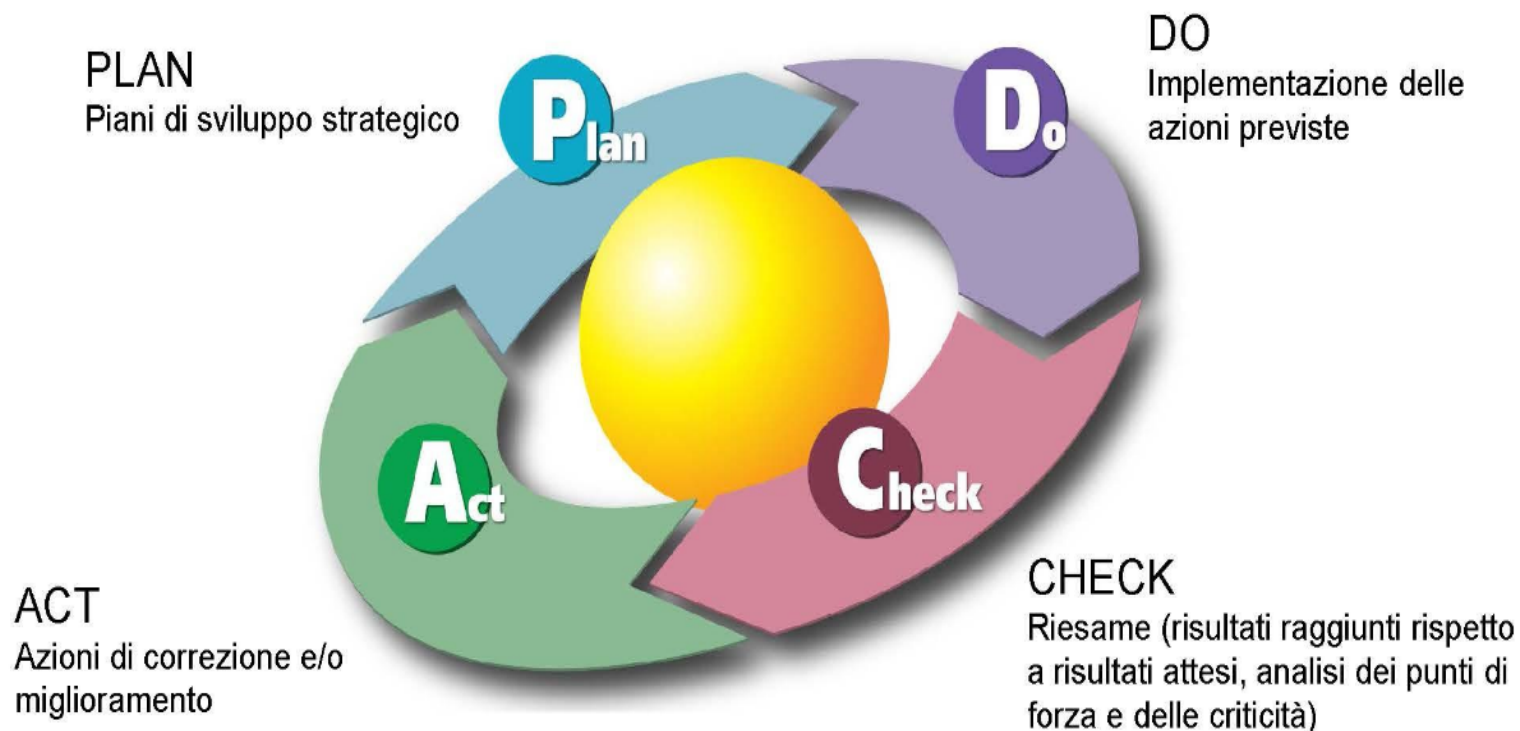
PLAN
Piani di sviluppo strategico

Plan

DO
Implementazione delle azioni previste

Do

Act

Check

ACT
Azioni di correzione e/o miglioramento

CHECK
Riesame (risultati raggiunti rispetto a risultati attesi, analisi dei punti di forza e delle criticità)